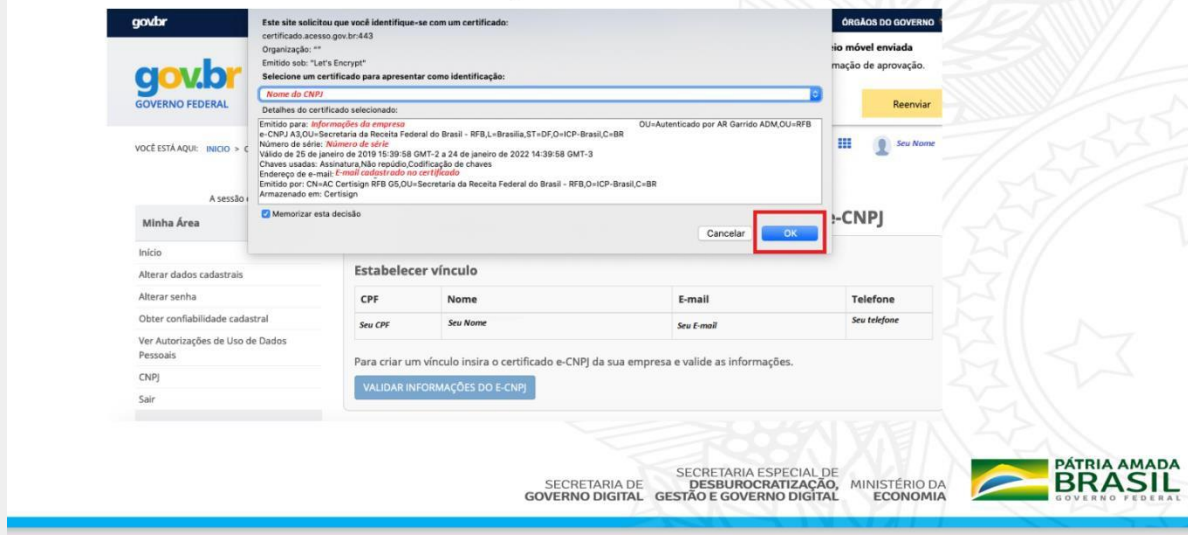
gov.br

ÓRGÃOS DO GOVERNO

Este site solicitou que você identifique-se com um certificado:
certificado.acesso.gov.br:443
Organização: ""
Emitido sob: "Let's Encrypt"
Selecione um certificado para apresentar como identificação:

Nome do CNPJ

Detalhes do certificado selecionado:

Emitido para: Informações da empresa OU=Autenticado por AR Garrido ADM,OU=RFB e-CNPJ A3,OU=Secretaria da Receita Federal do Brasil - RFB,L=Brasilia,ST=DF,O=ICP-Brasil,C=BR
Número de série: Número de série
Válido de 25 de janeiro de 2019 15:39:58 GMT-2 a 24 de janeiro de 2022 14:39:58 GMT-3
Chaves usadas: Assinatura,Não repúdio,Codificação de chaves
Endereço de e-mail: E-mail cadastrado no certificado
Emitido por: CN=AC Certisign RFB G5,OU=Secretaria da Receita Federal do Brasil - RFB,O=ICP-Brasil,C=BR
Armazenado em: Certisign

Memorizar esta decisão

Cancelar OK

gov.br
GOVERNO FEDERAL

io móvel enviada
mação de aprovação.

Reenviar

VOCÊ ESTÁ AQUI: INICIO > C

Seu Nome

A sessão

e-CNPJ

Minha Área
Início
Alterar dados cadastrais
Alterar senha
Obter confiabilidade cadastral
Ver Autorizações de Uso de Dados Pessoais
CNPJ
Sair

Estabelecer vínculo

| CPF | Nome | E-mail | Telefone |
|---|---|---|---|
| Seu CPF | Seu Nome | Seu E-mail | Seu telefone |

Para criar um vínculo insira o certificado e-CNPJ da sua empresa e valide as informações.

VALIDAR INFORMAÇÕES DO E-CNPJ

SECRETARIA DE GOVERNO DIGITAL

SECRETARIA ESPECIAL DE DESBUROCRATIZAÇÃO, GESTÃO E GOVERNO DIGITAL

MINISTÉRIO DA ECONOMIA

PÁTRIA AMADA BRASIL GOVERNO FEDERAL